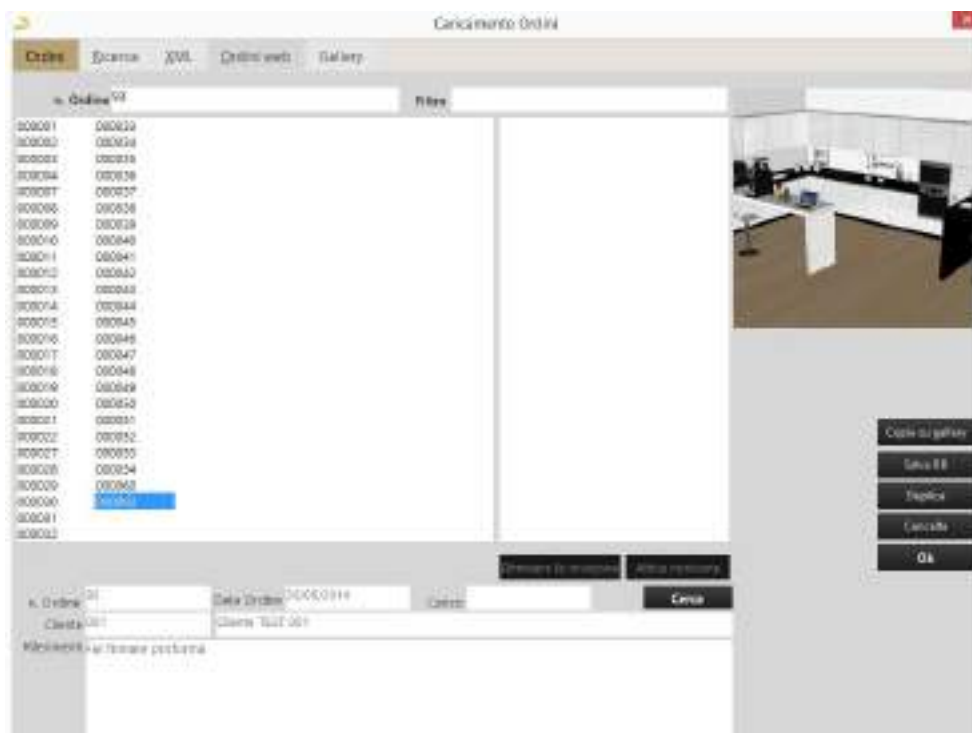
Caricamento Ordini

Ordini | Ricerca | XML | Ordini web | Gallery

n. Ordine 53 | Filtro

| | |
|---|---|
| 000001 | 000033 |
| 000002 | 000034 |
| 000003 | 000035 |
| 000004 | 000036 |
| 000007 | 000037 |
| 000008 | 000038 |
| 000009 | 000039 |
| 000010 | 000040 |
| 000011 | 000041 |
| 000012 | 000042 |
| 000013 | 000043 |
| 000014 | 000044 |
| 000015 | 000045 |
| 000016 | 000046 |
| 000017 | 000047 |
| 000018 | 000048 |
| 000019 | 000049 |
| 000020 | 000050 |
| 000021 | 000051 |
| 000022 | 000052 |
| 000027 | 000053 |
| 000028 | 000054 |
| 000029 | 000060 |
| 000030 | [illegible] |
| 000031 | |
| 000032 | |

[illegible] | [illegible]

n. Ordine 53 | Data Ordine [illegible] | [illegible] | Cerca

Cliente 001 | Cliente TEST 001

Riferimento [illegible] proforma

Copia su gallery
Salva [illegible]
Duplica
Cancella
Ok